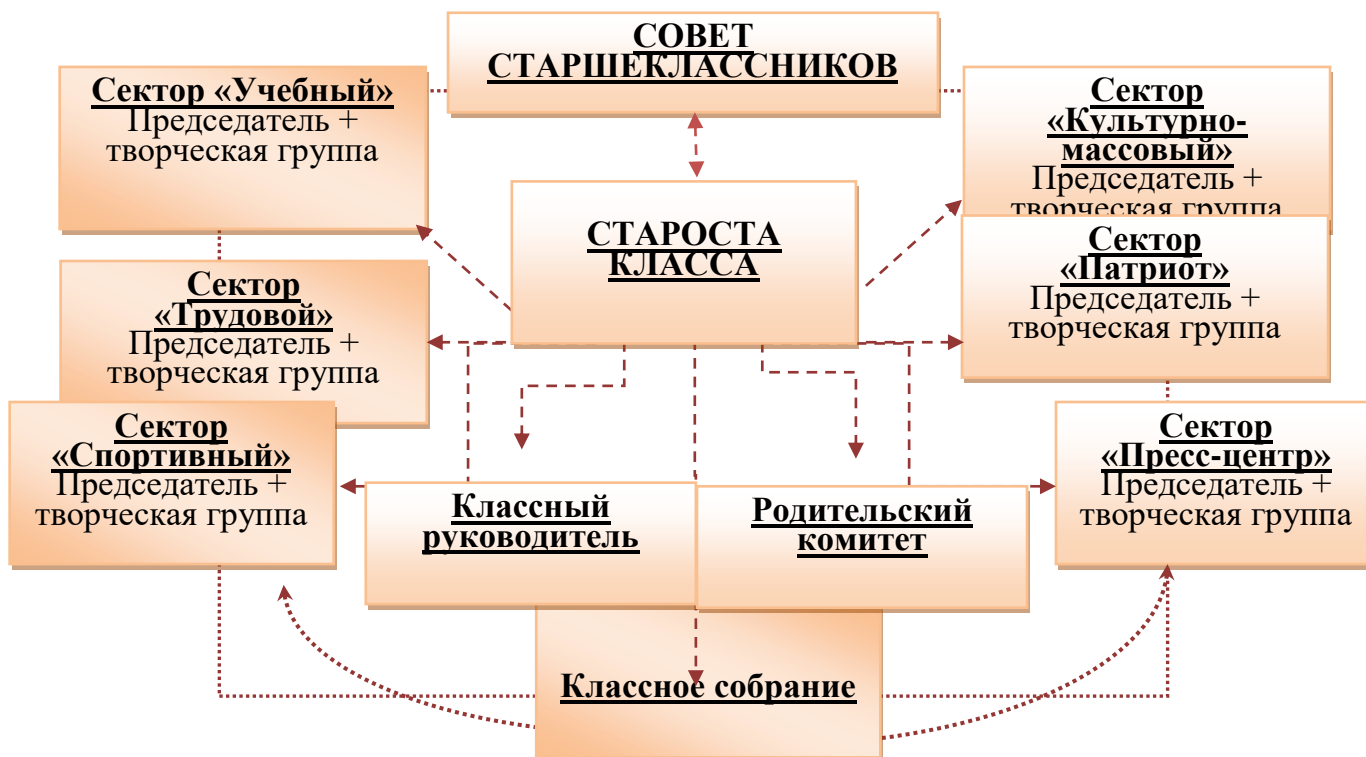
СОВЕТ СТАРШЕКЛАССНИКОВ

Сектор «Учебный»
Председатель + творческая группа

Сектор «Культурно-массовый»
Председатель + творческая группа

СТАРОСТА КЛАССА

Сектор «Трудовой»
Председатель + творческая группа

Сектор «Патриот»
Председатель + творческая группа

Сектор «Спортивный»
Председатель + творческая группа

Классный руководитель

Родительский комитет

Сектор «Пресс-центр»
Председатель + творческая группа

Классное собрание